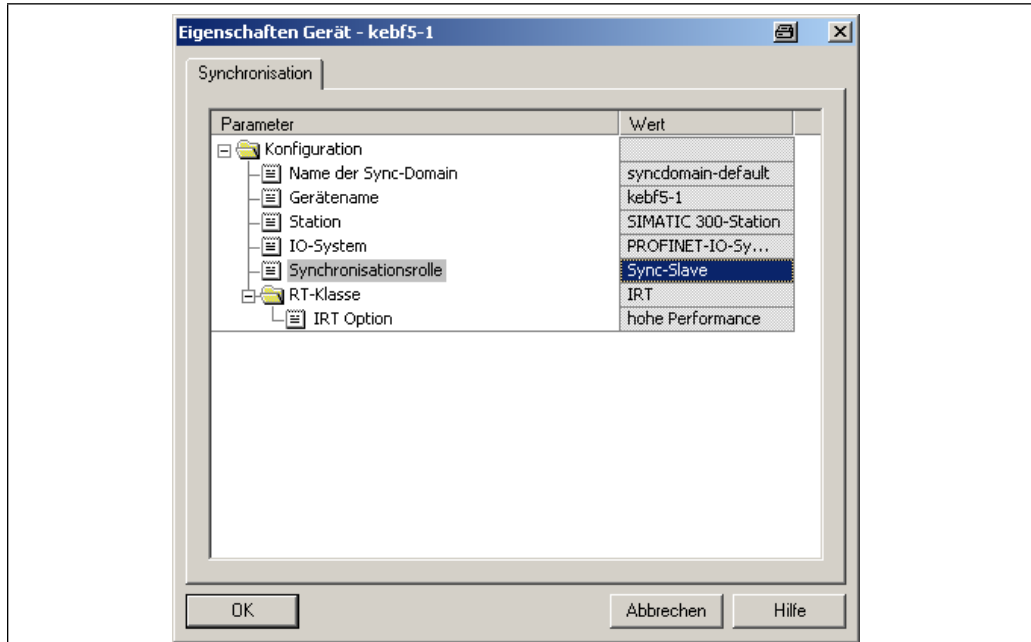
Eigenschaften Gerät - kebf5-1

Synchronisation

| Parameter | Wert |
|---|---|
| Konfiguration | |
| Name der Sync-Domain | syncdomain-default |
| Gerätename | kebf5-1 |
| Station | SIMATIC 300-Station |
| IO-System | PROFINET-IO-Sy... |
| Synchronisationsrolle | Sync-Slave |
| RT-Klasse | IRT |
| IRT Option | hohe Performance |

OK

Abbrechen

Hilfe